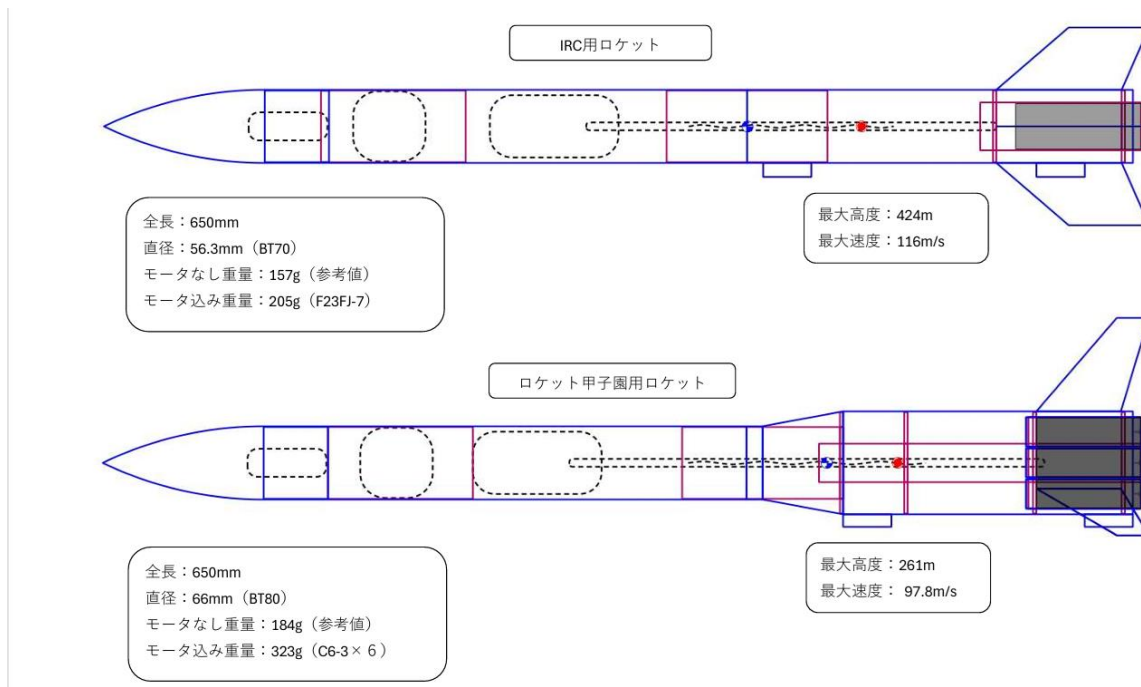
IRC用ロケット

全長：650mm
直径：56.3mm（BT70）
モータなし重量：157g（参考値）
モータ込み重量：205g（F23FJ-7）

最大高度：424m
最大速度：116m/s

ロケット甲子園用ロケット

全長：650mm
直径：66mm（BT80）
モータなし重量：184g（参考値）
モータ込み重量：323g（C6-3 × 6）

最大高度：261m
最大速度： 97.8m/s